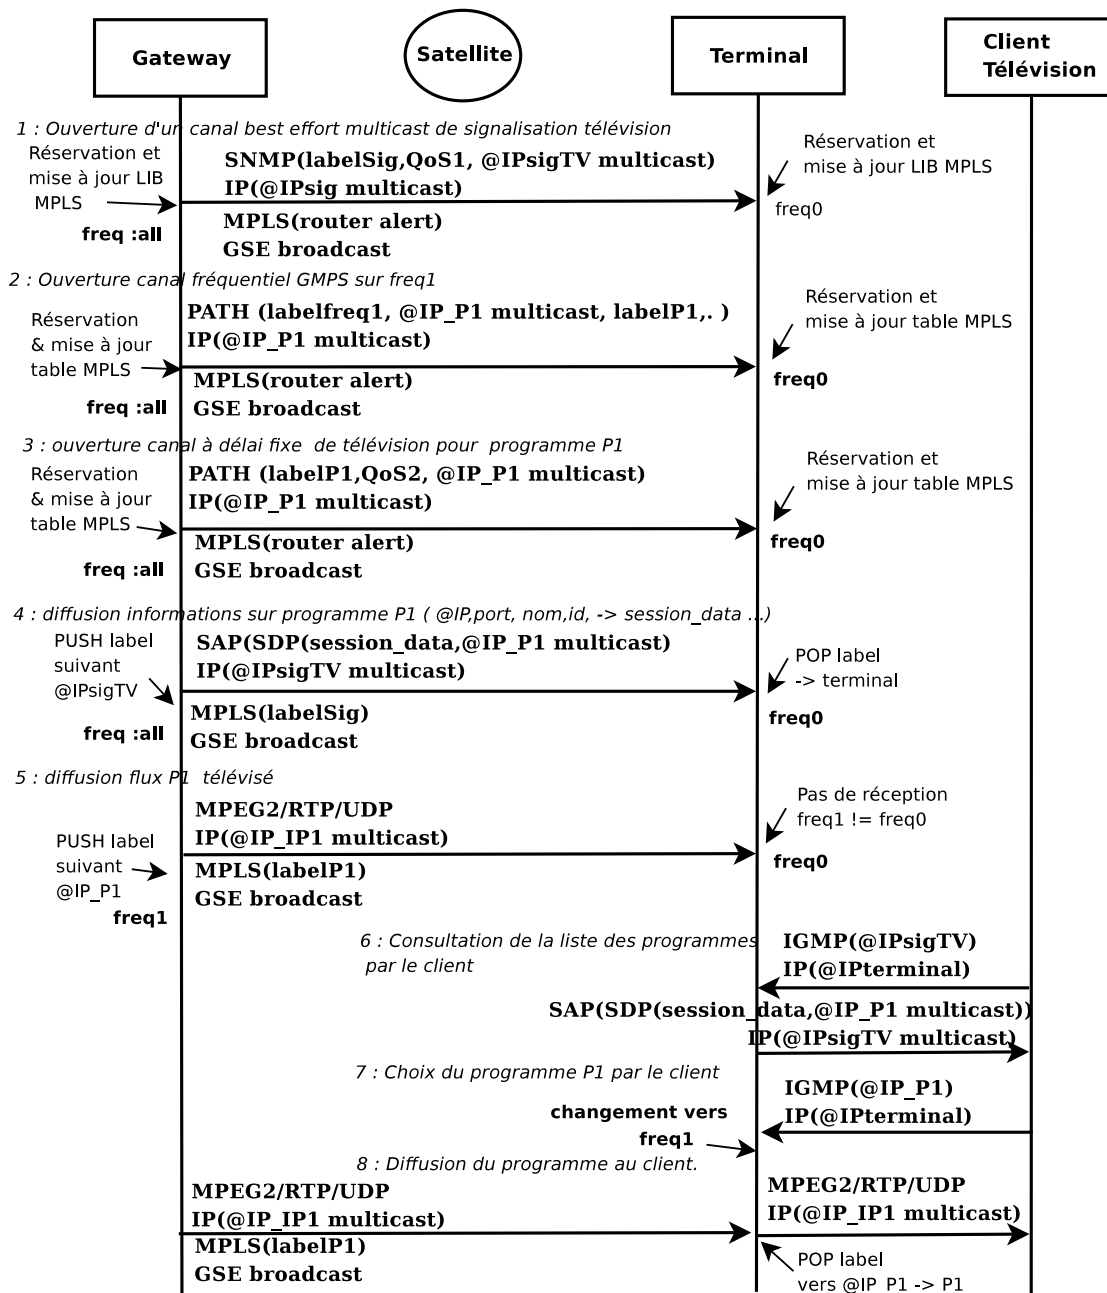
Gateway

Satellite

Terminal

Client Télévision

1 : Ouverture d'un canal best effort multicast de signalisation télévision

Réservation et mise à jour LIB MPLS

SNMP(labelSig,QoS1, @IPsigTV multicast)
IP(@IPsig multicast)

Réservation et mise à jour LIB MPLS

freq0

MPLS(router alert)
GSE broadcast

freq :all

2 : Ouverture canal fréquentiel GMPS sur freq1

PATH (labelfreq1, @IP_P1 multicast, labelP1,. )
IP(@IP_P1 multicast)

Réservation et mise à jour table MPLS

Réservation & mise à jour table MPLS

freq0

MPLS(router alert)
GSE broadcast

freq :all

3 : ouverture canal à délai fixe de télévision pour programme P1

Réservation & mise à jour table MPLS

PATH (labelP1,QoS2, @IP_P1 multicast)
IP(@IP_P1 multicast)

Réservation et mise à jour table MPLS

freq0

MPLS(router alert)
GSE broadcast

freq :all

4 : diffusion informations sur programme P1 ( @IP,port, nom,id, -> session_data ...)

PUSH label suivant @IPsigTV

SAP(SDP(session_data,@IP_P1 multicast)
IP(@IPsigTV multicast)

POP label -> terminal

freq0

MPLS(labelSig)
GSE broadcast

freq :all

5 : diffusion flux P1 télévisé

MPEG2/RTP/UDP
IP(@IP_IP1 multicast)

Pas de réception freq1 != freq0

PUSH label suivant @IP_P1

freq0

MPLS(labelP1)
GSE broadcast

freq1

6 : Consultation de la liste des programmes par le client

IGMP(@IPsigTV)
IP(@IPterminal)

SAP(SDP(session_data,@IP_P1 multicast))
IP(@IPsigTV multicast)

7 : Choix du programme P1 par le client

IGMP(@IP_P1)
IP(@IPterminal)

changement vers freq1

8 : Diffusion du programme au client.

MPEG2/RTP/UDP
IP(@IP_IP1 multicast)

MPEG2/RTP/UDP
IP(@IP_IP1 multicast)

MPLS(labelP1)
GSE broadcast

POP label vers @IP_P1 -> P1